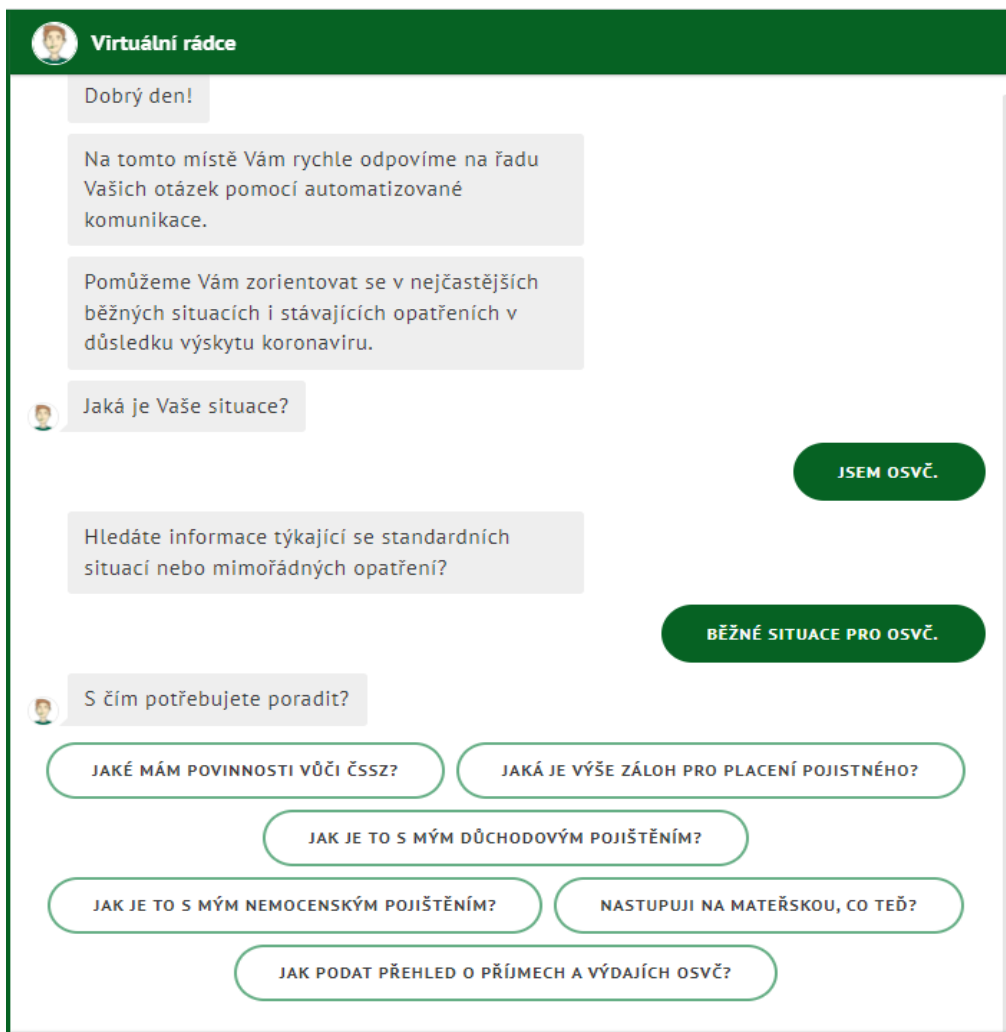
Virtuální rádce

Dobrý den!

Na tomto místě Vám rychle odpovíme na řadu Vašich otázek pomocí automatizované komunikace.

Pomůžeme Vám zorientovat se v nejčastějších běžných situacích i stávajících opatřeních v důsledku výskytu koronaviru.

Jaká je Vaše situace?

JSEM OSVČ.

Hledáte informace týkající se standardních situací nebo mimořádných opatření?

BĚŽNÉ SITUACE PRO OSVČ.

S čím potřebujete poradit?

JAKÉ MÁM POVINNOSTI VŮČI ČSSZ?

JAKÁ JE VÝŠE ZÁLOH PRO PLACENÍ POJISTNÉHO?

JAK JE TO S MÝM DŮCHODOVÝM POJIŠTĚNÍM?

JAK JE TO S MÝM NEMOCENSKÝM POJIŠTĚNÍM?

NASTUPUJI NA MATEŘSKOU, CO TEĎ?

JAK PODAT PŘEHLED O PŘÍJMECH A VÝDAJÍCH OSVČ?